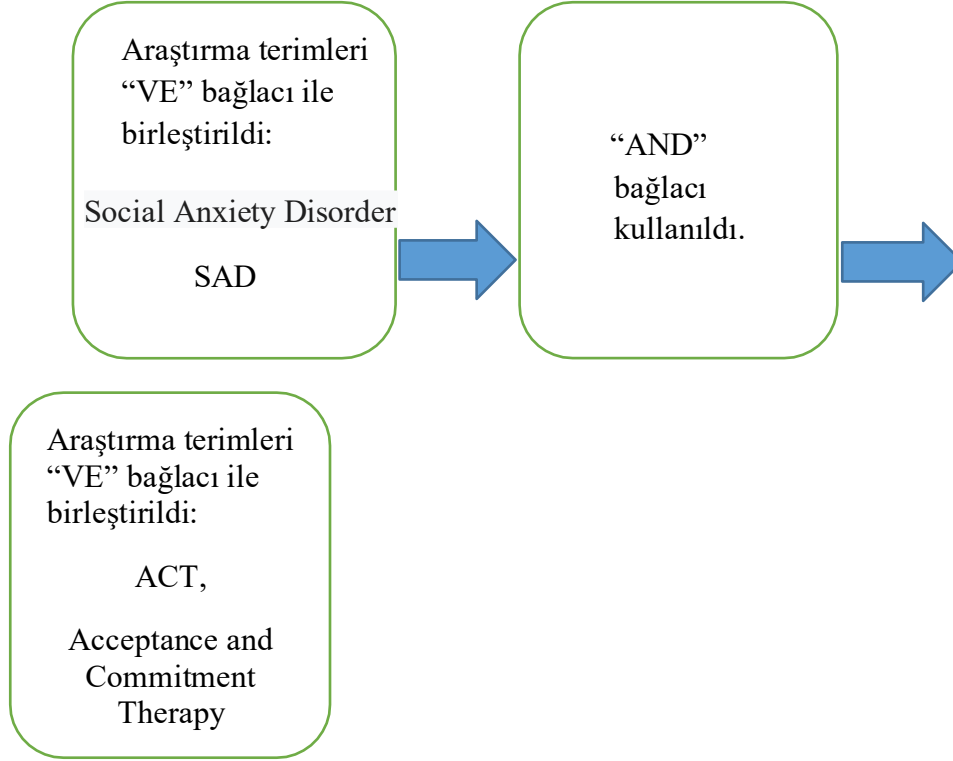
Araştırma terimleri "VE" bağlacı ile birleştirildi:

Social Anxiety Disorder

SAD

"AND" bağlacı kullanıldı.

Araştırma terimleri "VE" bağlacı ile birleştirildi:

ACT,

Acceptance and Commitment Therapy